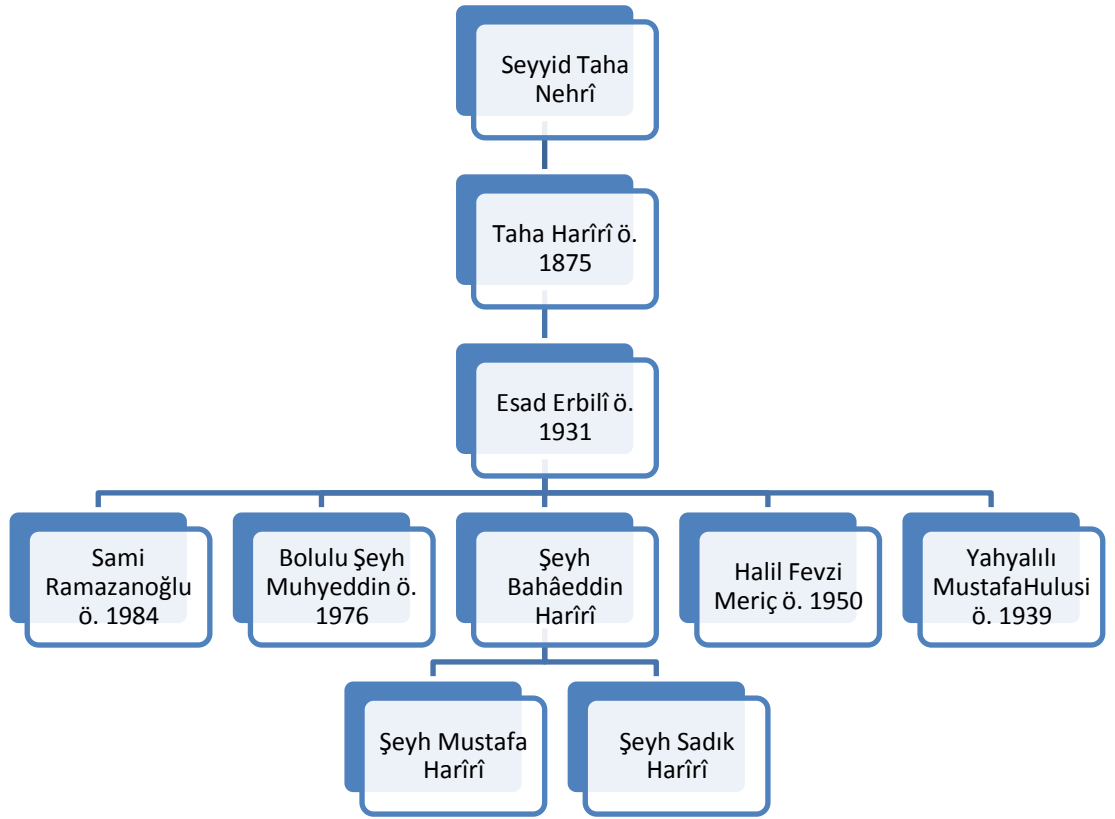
Seyyid Taha Nehrî

Taha Harîrî ö. 1875

Esad Erbilî ö. 1931

Sami Ramazanoğlu ö. 1984

Bolulu Şeyh Muhyeddin ö. 1976

Şeyh Bahâeddin Harîrî

Halil Fevzi Meriç ö. 1950

Yahyalılı MustafaHulusi ö. 1939

Şeyh Mustafa Harîrî

Şeyh Sadık Harîrî